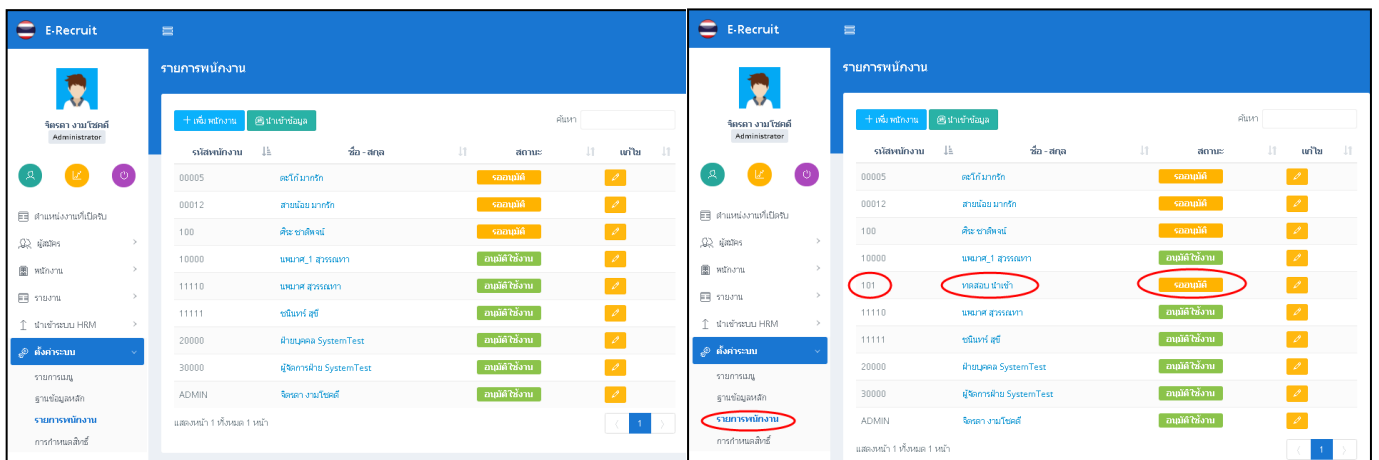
E-Recruit

จิตรดา งามโชคดี
Administrator

ตำแหน่งงานที่เปิดรับ
ผู้สมัคร
พนักงาน
รายงาน
นำเข้าระบบ HRM
ตั้งค่าระบบ
รายการเมนู
ฐานข้อมูลหลัก
รายการพนักงาน
การกำหนดสิทธิ์

รายการพนักงาน

+ เพิ่ม พนักงาน
นำเข้าข้อมูล
ค้นหา

| รหัสพนักงาน | ชื่อ - สกุล | สถานะ | แก้ไข |
|---|---|---|---|
| 00005 | ตะโก้ มากรัก | รออนุมัติ | |
| 00012 | สายน้อย มากรัก | รออนุมัติ | |
| 100 | ศิระ ชาติพงษ์ | รออนุมัติ | |
| 10000 | นพมาศ_1 สุวรรณทา | อนุมัติใช้งาน | |
| 11110 | นพมาศ สุวรรณทา | อนุมัติใช้งาน | |
| 11111 | ชนินทร์ สุขี | อนุมัติใช้งาน | |
| 20000 | ฝ่ายบุคคล SystemTest | อนุมัติใช้งาน | |
| 30000 | ผู้จัดการฝ่าย SystemTest | อนุมัติใช้งาน | |
| ADMIN | จิตรดา งามโชคดี | อนุมัติใช้งาน | |

แสดงหน้า 1 ทั้งหมด 1 หน้า
1

E-Recruit

จิตรดา งามโชคดี
Administrator

ตำแหน่งงานที่เปิดรับ
ผู้สมัคร
พนักงาน
รายงาน
นำเข้าระบบ HRM
ตั้งค่าระบบ
รายการเมนู
ฐานข้อมูลหลัก
รายการพนักงาน
การกำหนดสิทธิ์

รายการพนักงาน

+ เพิ่ม พนักงาน
นำเข้าข้อมูล
ค้นหา

| รหัสพนักงาน | ชื่อ - สกุล | สถานะ | แก้ไข |
|---|---|---|---|
| 00005 | ตะโก้ มากรัก | รออนุมัติ | |
| 00012 | สายน้อย มากรัก | รออนุมัติ | |
| 100 | ศิระ ชาติพงษ์ | รออนุมัติ | |
| 10000 | นพมาศ_1 สุวรรณทา | อนุมัติใช้งาน | |
| 101 | ทดสอบ นำเข้า | รออนุมัติ | |
| 11110 | นพมาศ สุวรรณทา | อนุมัติใช้งาน | |
| 11111 | ชนินทร์ สุขี | อนุมัติใช้งาน | |
| 20000 | ฝ่ายบุคคล SystemTest | อนุมัติใช้งาน | |
| 30000 | ผู้จัดการฝ่าย SystemTest | อนุมัติใช้งาน | |
| ADMIN | จิตรดา งามโชคดี | อนุมัติใช้งาน | |

แสดงหน้า 1 ทั้งหมด 1 หน้า
1